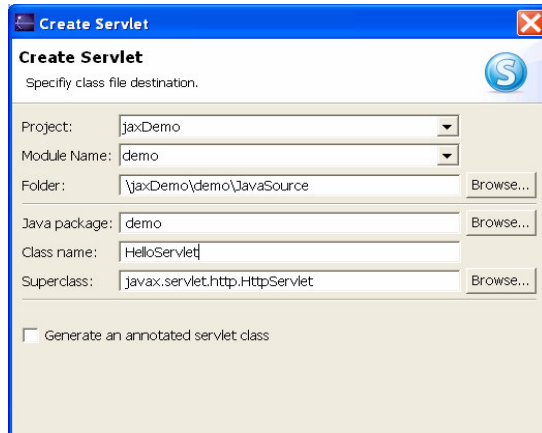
Create Servlet

Create Servlet
Specify class file destination.

Project: jaxDemo
Module Name: demo
Folder: \jaxDemo\demo\JavaSource Browse...
Java package: demo Browse...
Class name: HelloServlet
Superclass: javax.servlet.http.HttpServlet Browse...

Generate an annotated servlet class